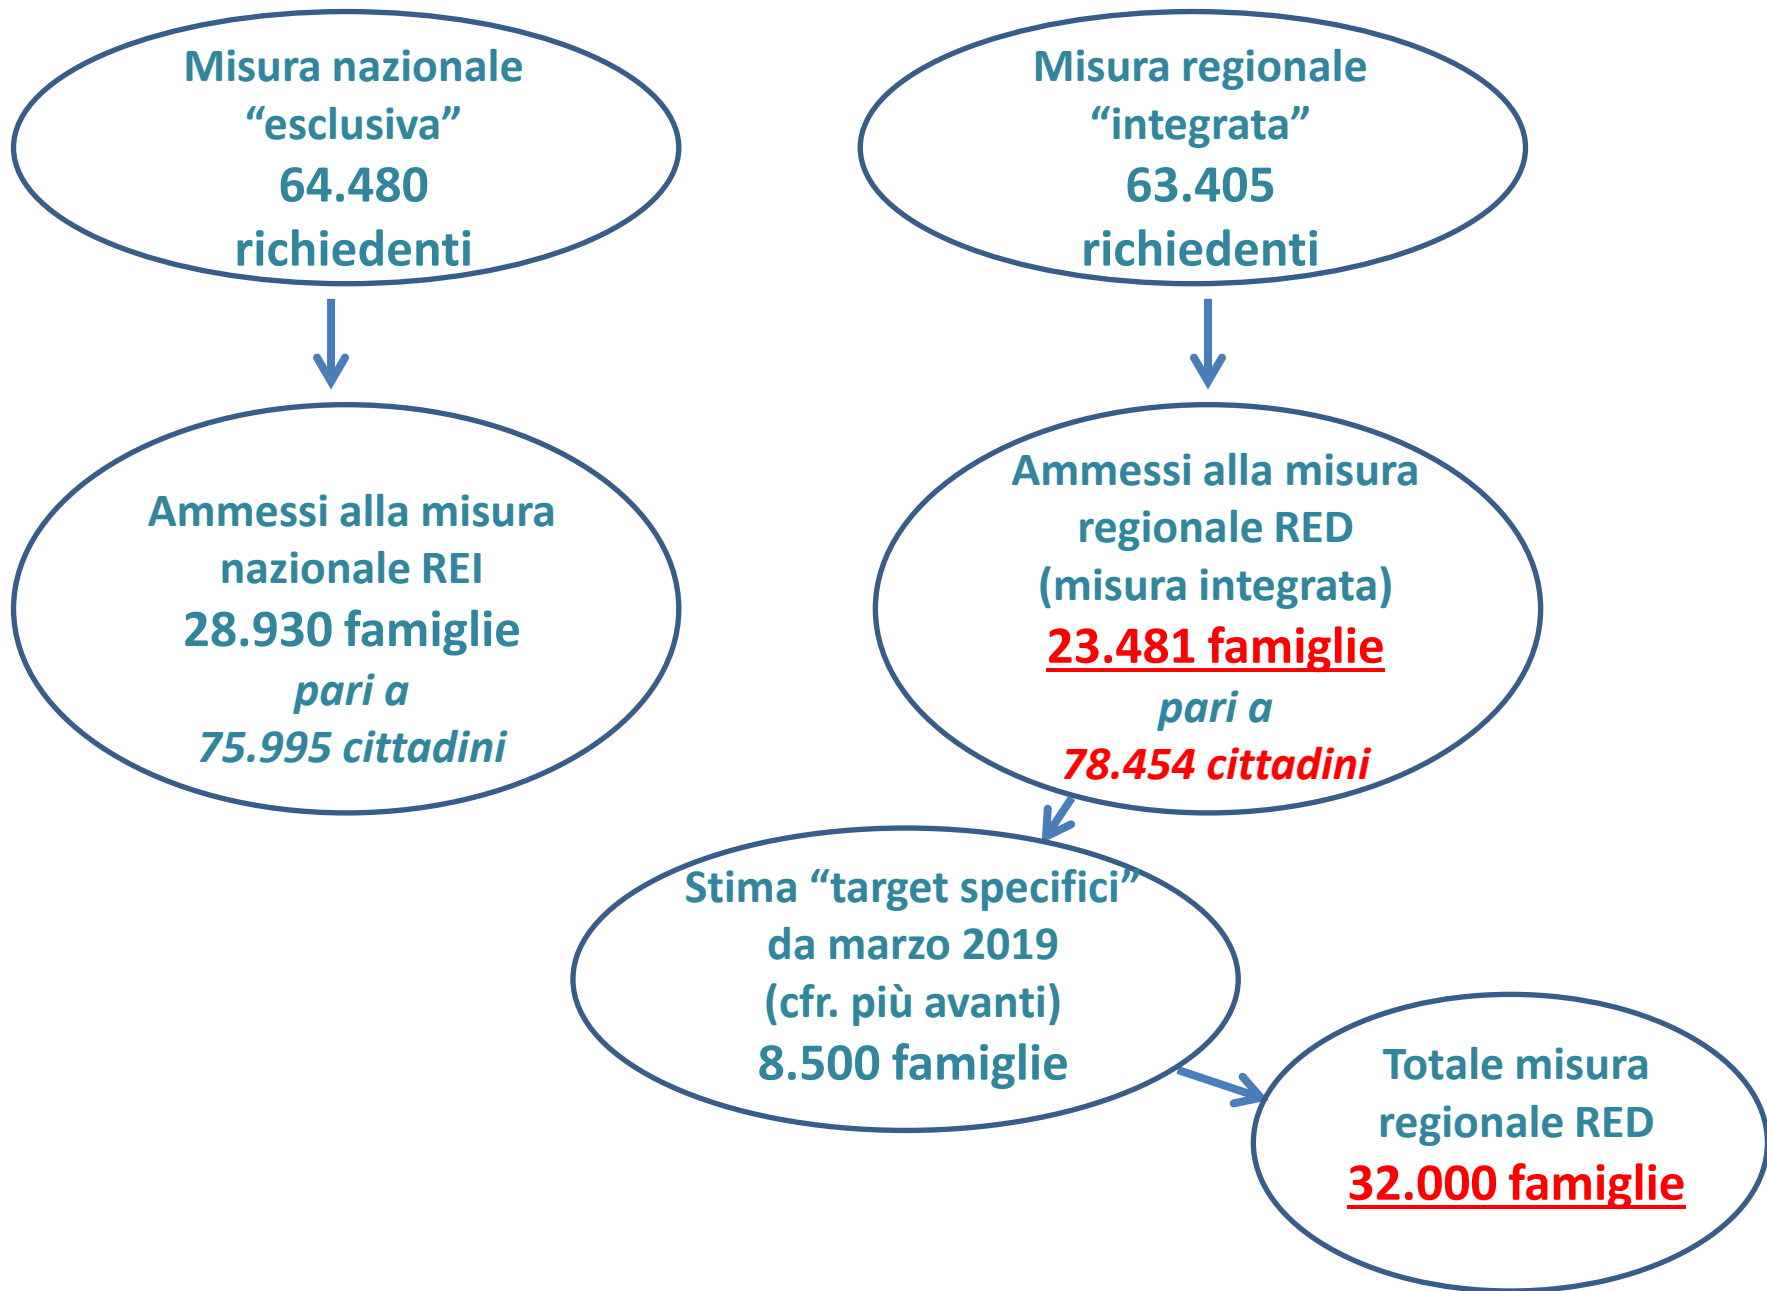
Misura nazionale "esclusiva" 64.480 richiedenti

Misura regionale "integrata" 63.405 richiedenti

Ammessi alla misura nazionale REI 28.930 famiglie *pari a* *75.995 cittadini*

Ammessi alla misura regionale RED (misura integrata) 23.481 famiglie *pari a* *78.454 cittadini*

Stima "target specifici" da marzo 2019 (cfr. più avanti) 8.500 famiglie

Totale misura regionale RED 32.000 famiglie